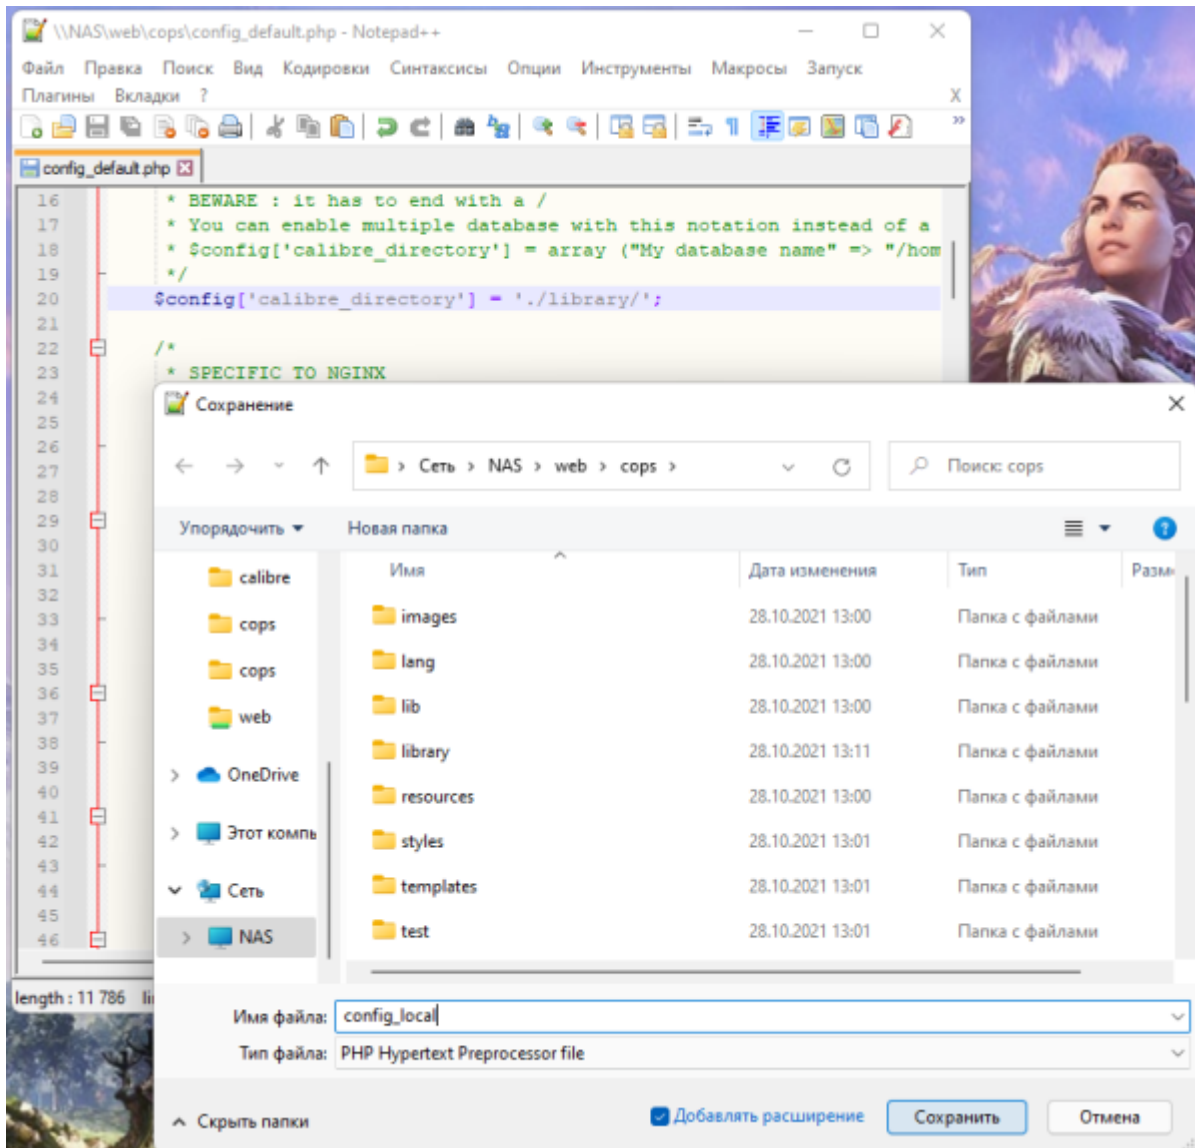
\\NAS\web\cops\config_default.php - Notepad++

Файл Правка Поиск Вид Кодировки Синтаксисы Опции Инструменты Макросы Запуск Плагины Вкладки ?

config_default.php

16 * BEWARE : it has to end with a /
17 * You can enable multiple database with this notation instead of a
18 * $config['calibre_directory'] = array ("My database name" => "/hom
19 */
20 $config['calibre_directory'] = './library/';
21
22 /*
23 * SPECIFIC TO NGINX
24
25
26
27
28
29
30
31
32
33
34
35
36
37
38
39
40
41
42
43
44
45
46

length : 11 786 li

Сохранение

Сеть › NAS › web › cops ›

Поиск: cops

Упорядочить ▾ Новая папка

calibre
cops
cops
web
OneDrive
Этот компь
Сеть
NAS

| Имя | Дата изменения | Тип | Разм |
|---|---|---|---|
| images | 28.10.2021 13:00 | Папка с файлами | |
| lang | 28.10.2021 13:00 | Папка с файлами | |
| lib | 28.10.2021 13:00 | Папка с файлами | |
| library | 28.10.2021 13:11 | Папка с файлами | |
| resources | 28.10.2021 13:00 | Папка с файлами | |
| styles | 28.10.2021 13:01 | Папка с файлами | |
| templates | 28.10.2021 13:01 | Папка с файлами | |
| test | 28.10.2021 13:01 | Папка с файлами | |

Имя файла: config_local

Тип файла: PHP Hypertext Preprocessor file

Скрыть папки

Добавлять расширение

Сохранить

Отмена